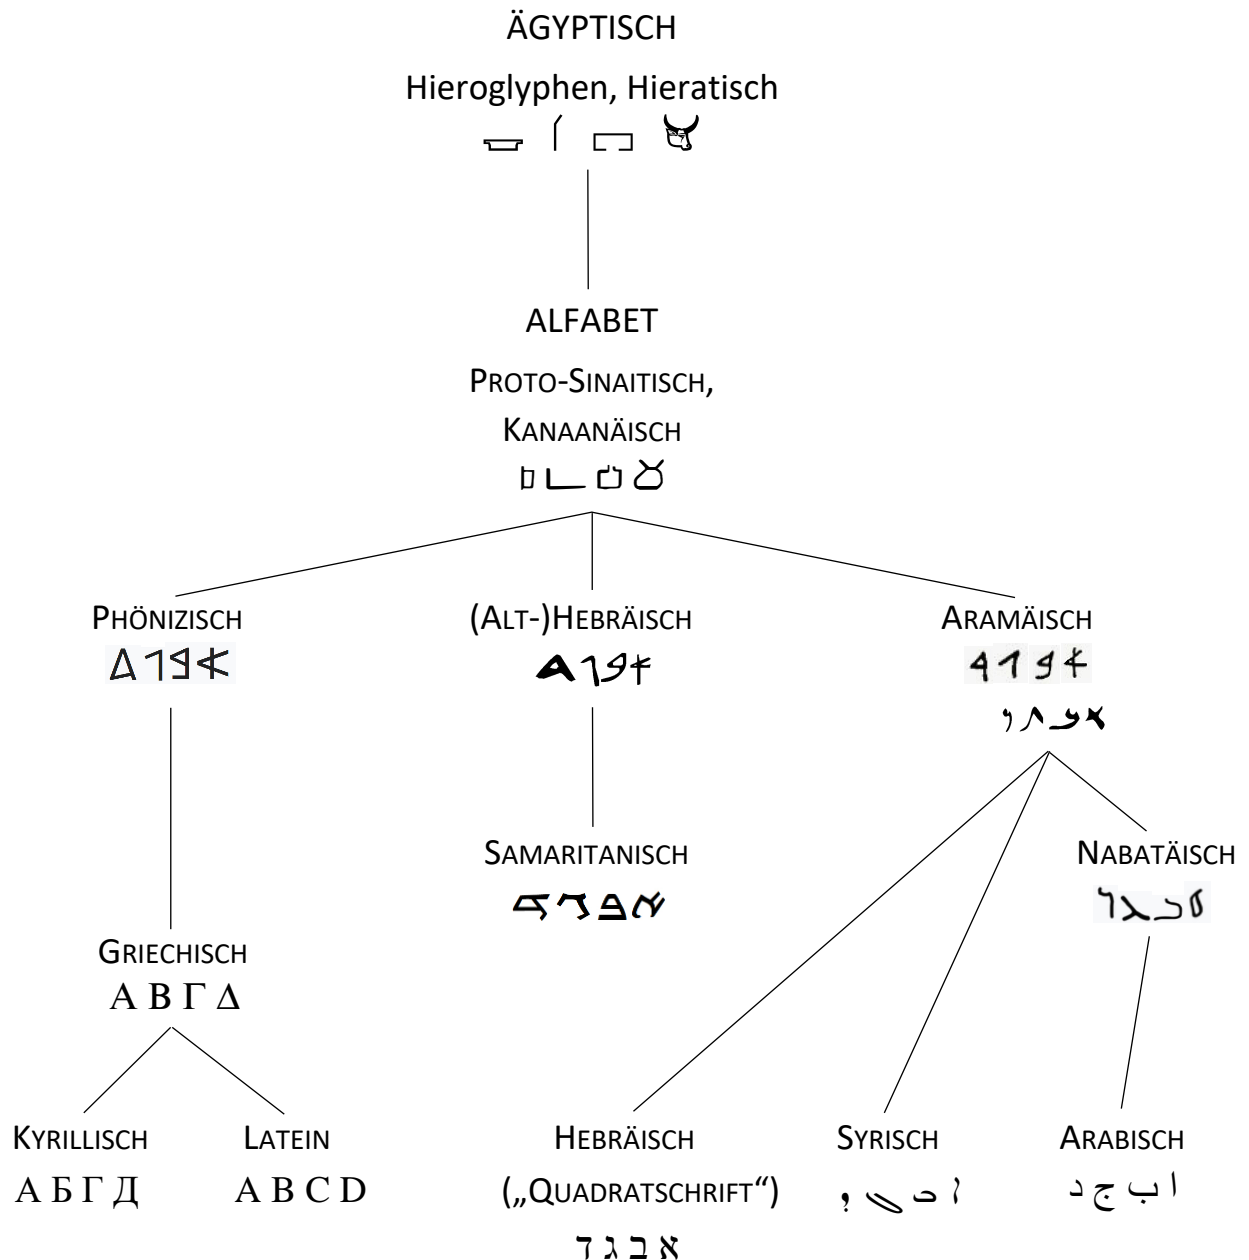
ÄGYPTISCH

Hieroglyphen, Hieratisch

ALFABET

PROTO-SINAITISCH, KANAANÄISCH

PHÖNIZISCH

(ALT-)HEBRÄISCH

ARAMÄISCH

SAMARITANISCH

NABATÄISCH

GRIECHISCH

Α Β Γ Δ

KYRILLISCH

А Б Г Д

LATEIN

A B C D

HEBRÄISCH („QUADRATSCHRIFT“)

א ב ג ד

SYRISCH

ܐ ܒ ܓ ܕ

ARABISCH

ا ب ج د